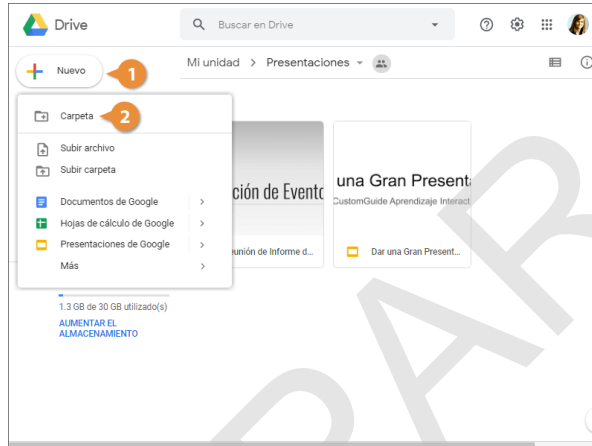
Drive
Buscar en Drive
Nuevo
1
Mi unidad > Presentaciones
Carpeta
2
Subir archivo
Subir carpeta
Documentos de Google
Hojas de cálculo de Google
Presentaciones de Google
Más
ción de Evento
unión de Informe d...
una Gran Present
CustomGuide Aprendizaje Interact
Dar una Gran Present...
1.3 GB de 30 GB utilizado(s)
AUMENTAR EL ALMACENAMIENTO
PAR